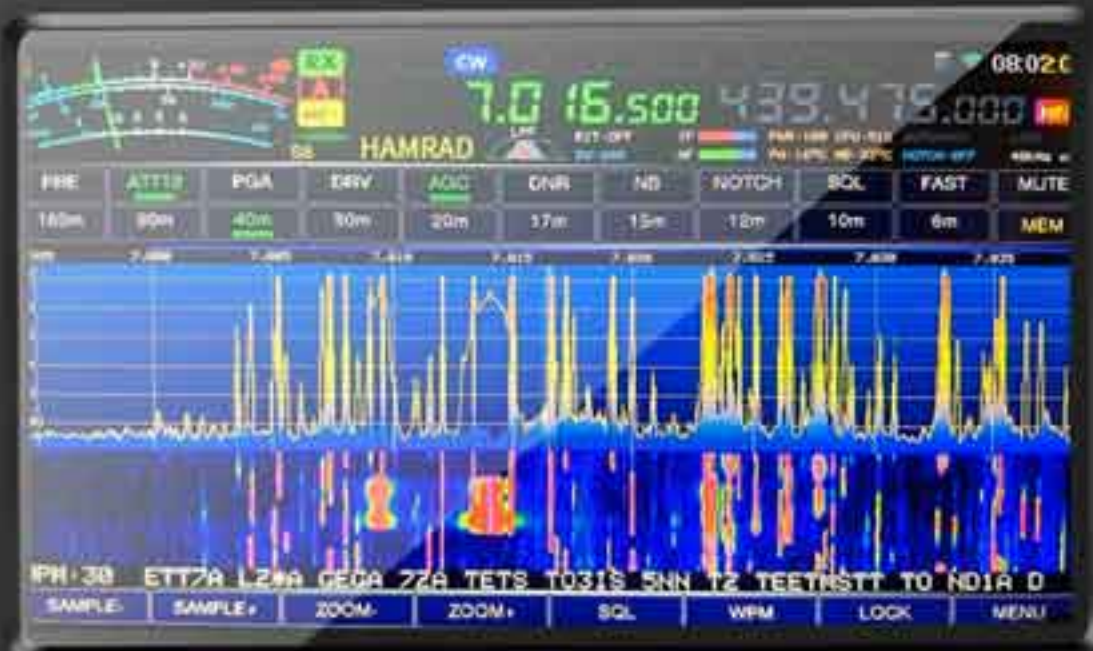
RX
A
NFT
CW
08:02
7.015.500
439.475.000
HAMRAD
LMF
RIT OFF
PRE
ATT12
PGA
DRV
AGC
DNR
NB
NOTCH
SQL
FAST
MUTE
160m
80m
40m
30m
20m
17m
15m
12m
10m
6m
MEM
7.000
7.005
7.010
7.015
7.020
7.025
7.030
7.035
WPM:30 ETT7A LZ0A GEGA 72A TETS TO31S 5NN T2 TEETMSTT TO ND1A D
SAMPLE-
SAMPLE+
ZOOM-
ZOOM+
SQL
WPM
LOCK
MENU